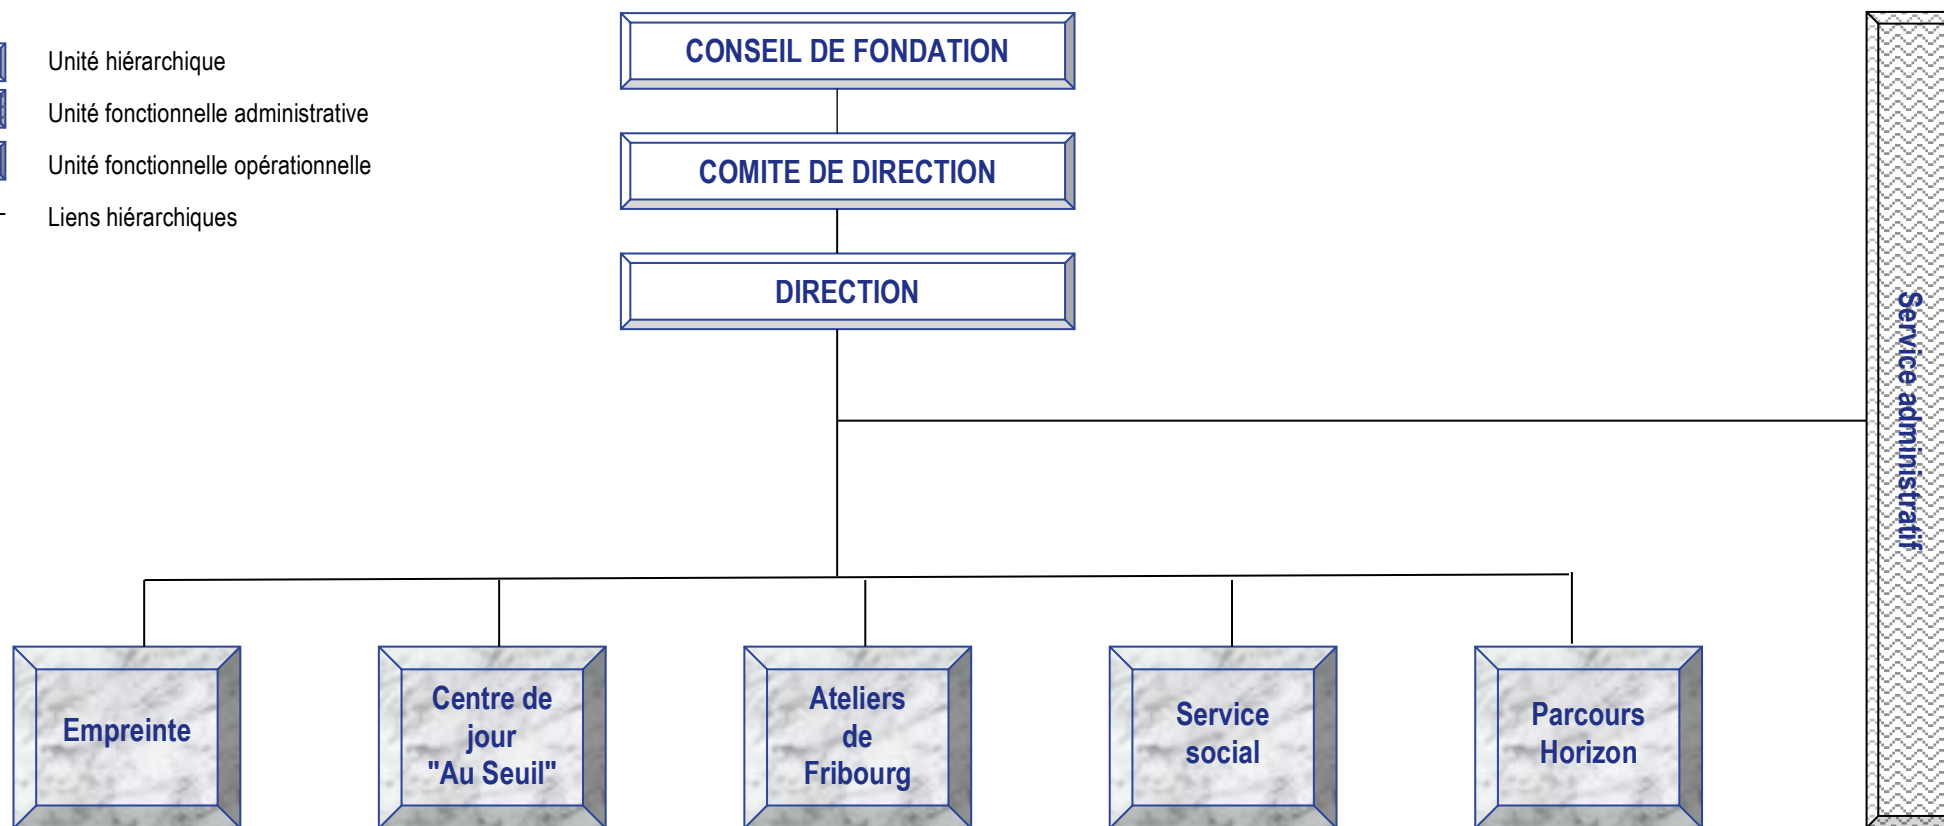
Unité hiérarchique

Unité fonctionnelle administrative

Unité fonctionnelle opérationnelle

Liens hiérarchiques

CONSEIL DE FONDATION

COMITE DE DIRECTION

DIRECTION

Service administratif

Empreinte

Centre de jour "Au Seuil"

Ateliers de Fribourg

Service social

Parcours Horizon